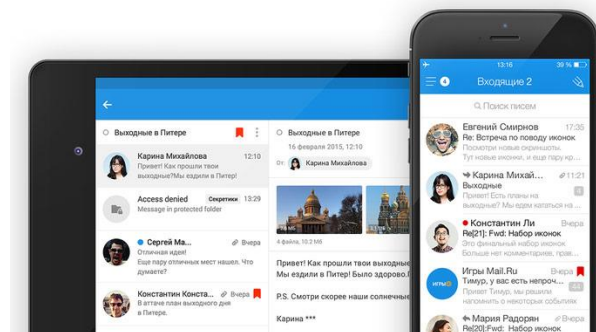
Выходные в Питере

Карина Михайлова 12:10
Привет! Как прошли твои выходные? Мы ездили в

Access denied Секретики 13:29
Message in protected folder

Сергей Ма... Вчера
Отличная идея!
Столько новых мест нашел. Что думаете?

Константин Конста... Вчера
В аттаче план выходных в Питере.

Выходные в Питере
16 февраля 2015, 12:10
Карина Михайлова

4 файла, 10.2 МБ

Привет! Как прошли твои выходные? Мы ездили в Питер! Было здорово.

P.S. Смотри скорее наши солнечные

Карина ***

13:16
39 %
4 Входящие 2
Поиск писем

Евгений Смирнов 17:36
Re: Встреча по набору иконок
Ты уже видел новые скриншоты? Мне очень нравятся новые иконки, лучше, чем в

Карина Михайлова 12:10
Выходные
Привет! Есть планы на выходные? Мы ездили в

Константин Ли Вчера
Re[21]: Fwd: Набор иконок
Это финальный вариант набора иконок, тут все комментарии, правки

Игры Mail.Ru Вчера
Тимур, у вас есть непрочи...
Привет, Тимур! Мы хотим напомнить о некоторых

Карина Радвин Вчера
Re[20]: Fwd: Набор иконок